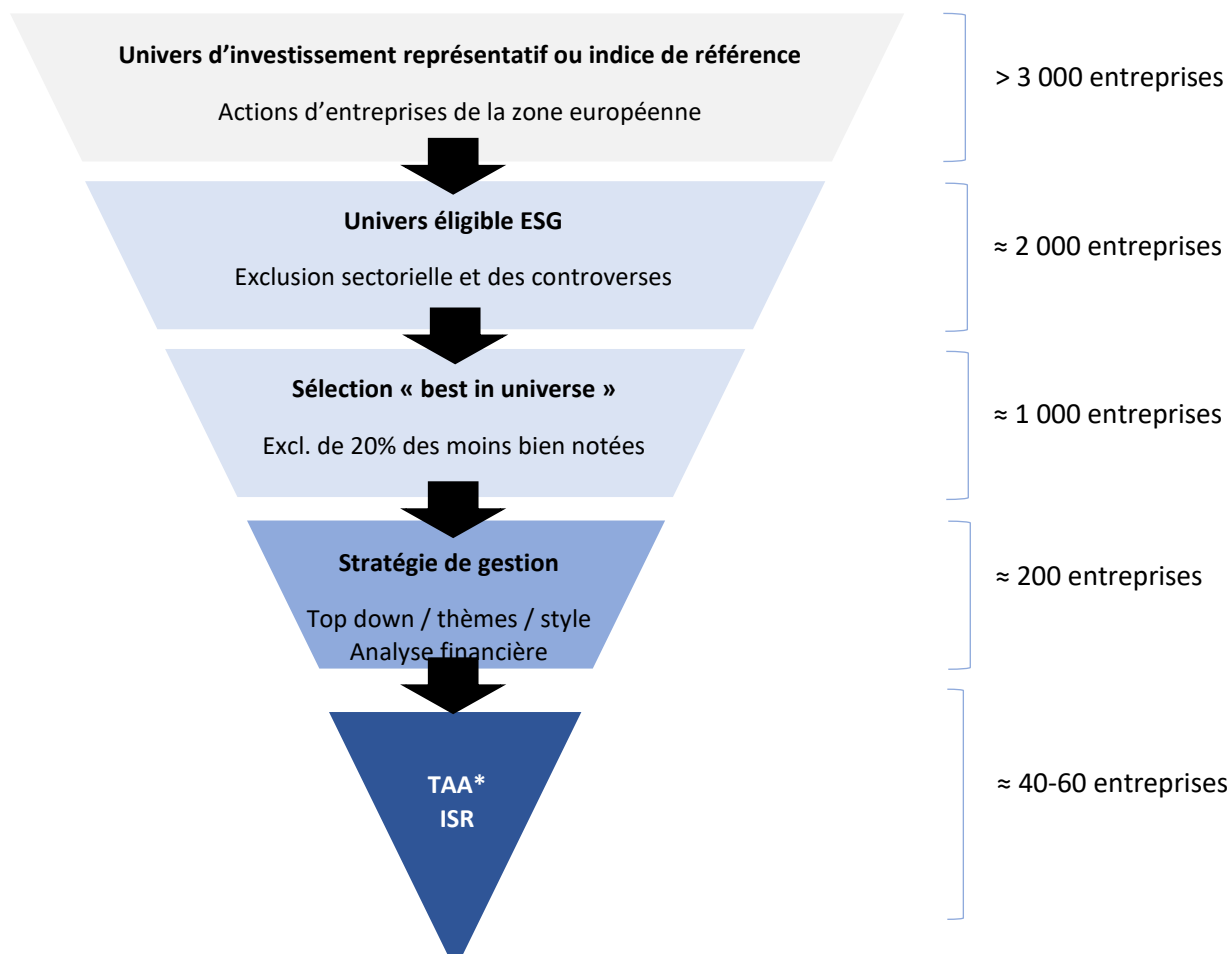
**Univers d’investissement représentatif ou indice de référence**

Actions d’entreprises de la zone européenne

> 3 000 entreprises

**Univers éligible ESG**

Exclusion sectorielle et des controverses

≈ 2 000 entreprises

**Sélection « best in universe »**

Excl. de 20% des moins bien notées

≈ 1 000 entreprises

**Stratégie de gestion**

Top down / thèmes / style
Analyse financière

≈ 200 entreprises

**TAA\***
**ISR**

≈ 40-60 entreprises